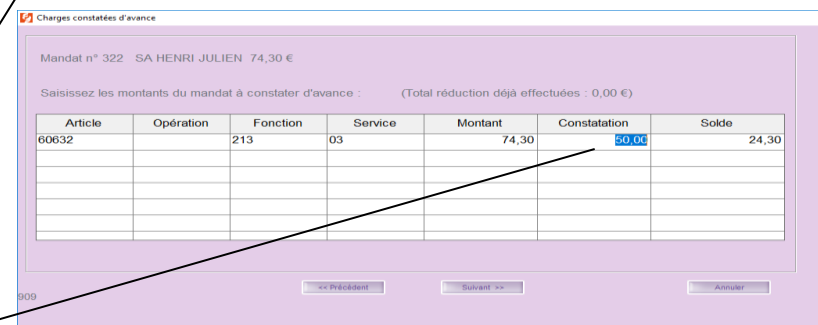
Charges constatées d'avance

Mandat n° 322 SA HENRI JULIEN 74,30 €

Saisissez les montants du mandat à constater d'avance : (Total réduction déjà effectuées : 0,00 €)

| Article | Opération | Fonction | Service | Montant | Constatation | Solde |
|---|---|---|---|---|---|---|
| 60632 | | 213 | 03 | 74,30 | 50,00 | 24,30 |
| | | | | | | |
| | | | | | | |
| | | | | | | |
| | | | | | | |
| | | | | | | |

909

<< Précédent Suivant >> Annuler